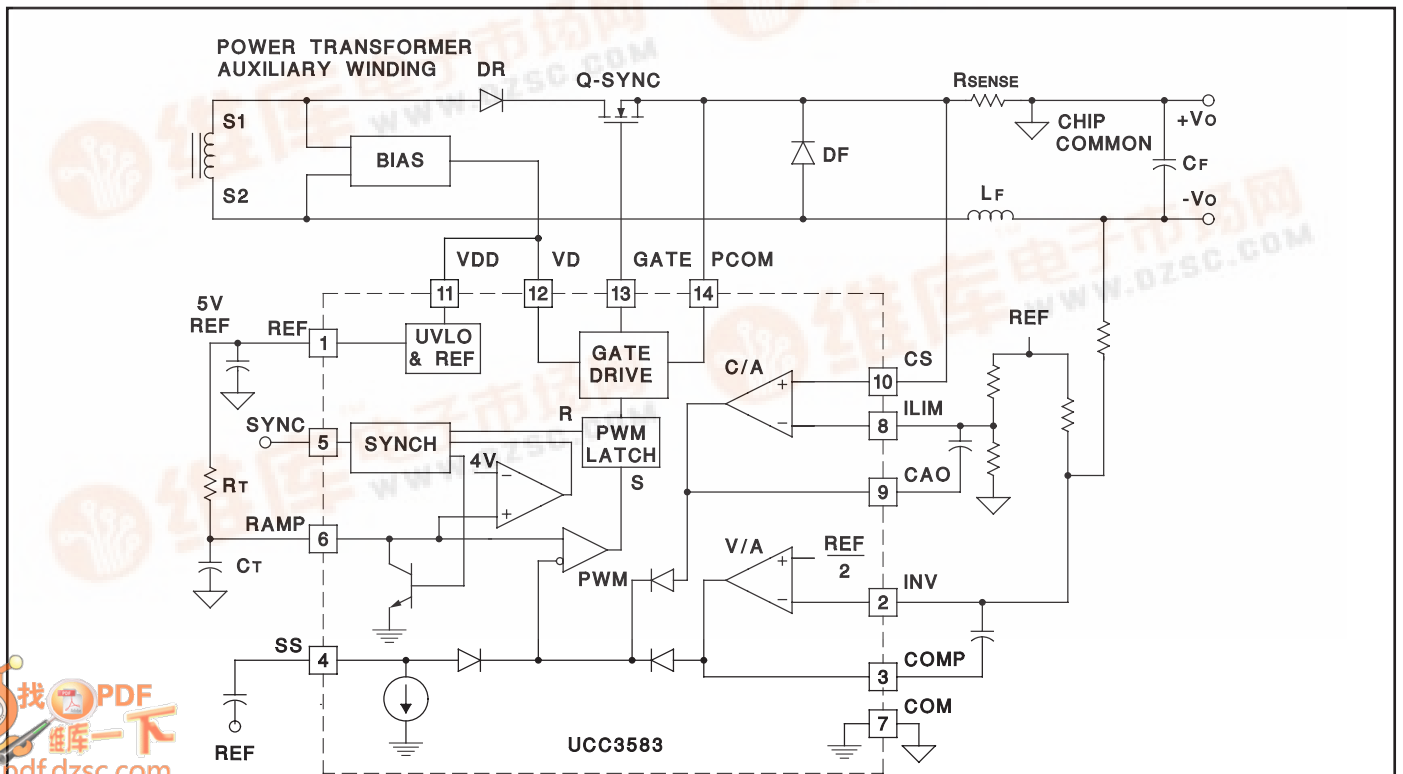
POWER TRANSFORMER AUXILIARY WINDING
DR
Q-SYNC
RSENSE
+VO
CHIP COMMON
CF
S1
BIAS
DF
S2
LF
-VO
VDD
VD
GATE
PCOM
11
12
13
14
5V REF
REF
1
UVLO & REF
GATE DRIVE
REF
C/A
CS
10
R
ILIM
8
SYNC
5
SYNCH
PWM LATCH
4V
S
CAO
9
RT
RAMP
6
REF
V/A
2
CT
PWM
INV
2
SS
4
COMP
3
COM
7
REF
UCC3583
www.dzsc.com
维库电子市场网
找PDF
维库一下
pdf.dzsc.com